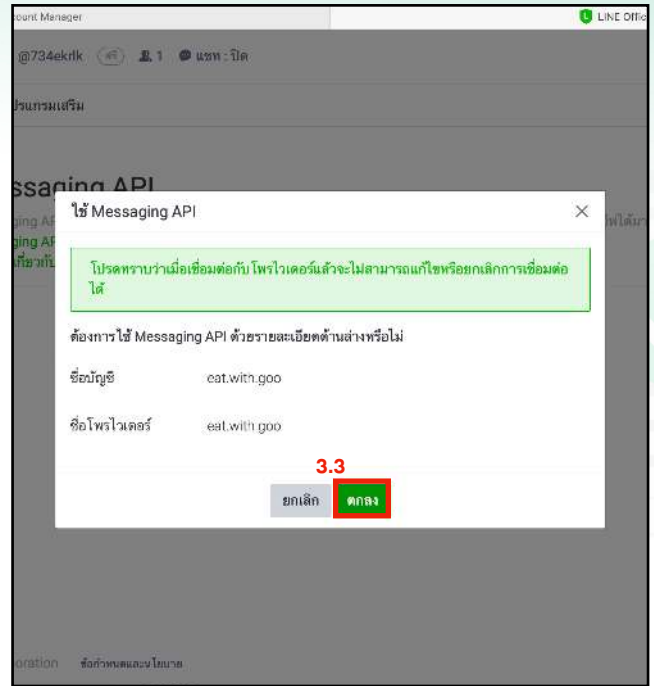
count Manager

LINE Offic

@734ekrfk ฟรี 1 แชท : ปิด

โปรแกรมเสริม

ssaging API

ใช้ Messaging API

โปรดทราบว่าเมื่อเชื่อมต่อกับ โพรไวเดอร์แล้วจะไม่สามารถแก้ไขหรือยกเลิกการเชื่อมต่อได้

ต้องการใช้ Messaging API ด้วยรายละเอียดด้านล่างหรือไม่

ชื่อบัญชี eat.with.goo

ชื่อโพรไวเดอร์ eat.with.goo

3.3

ยกเลิก

ตกลง

oration ข้อกำหนดและนโยบาย